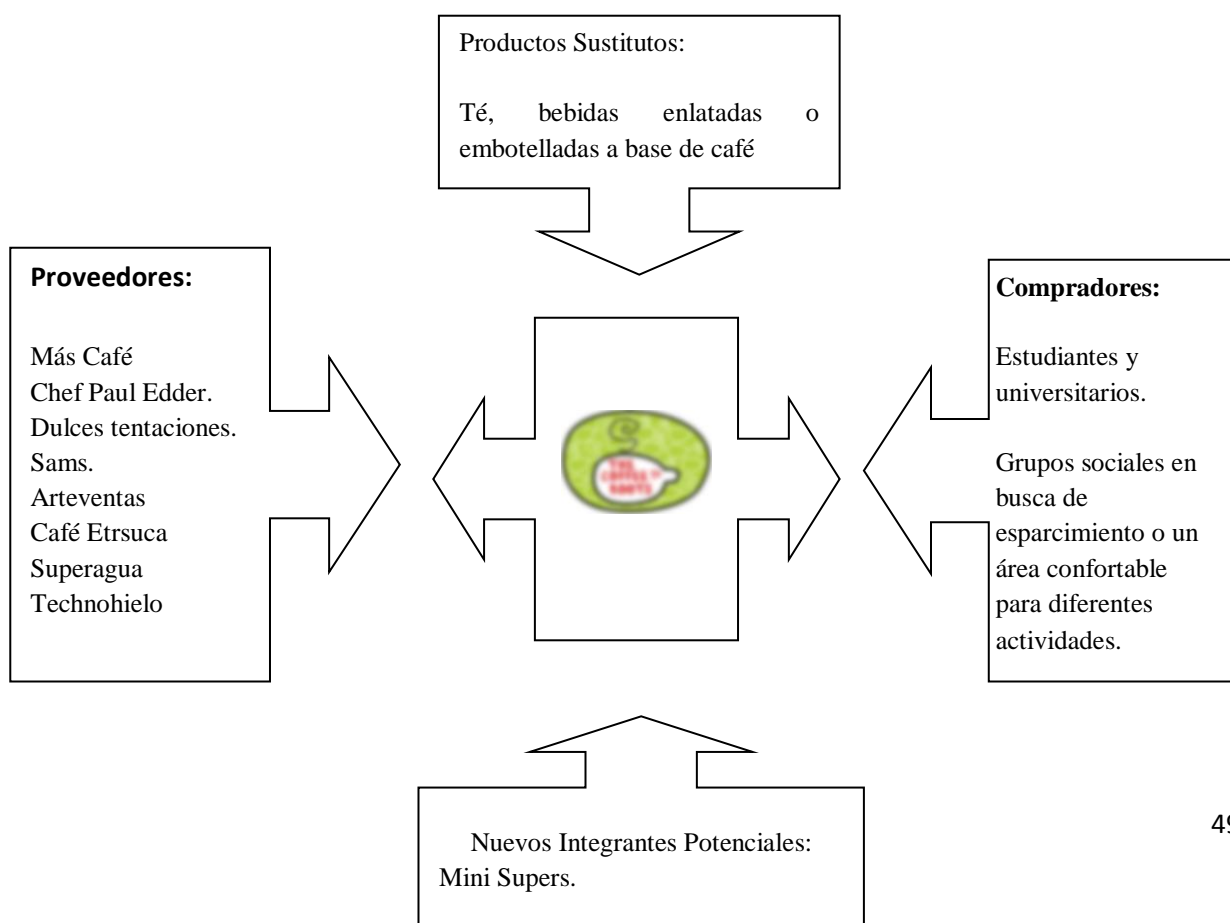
Productos Sustitutos:

Té, bebidas enlatadas o embotelladas a base de café

Proveedores:

Más Café
Chef Paul Edder.
Dulces tentaciones.
Sams.
Arteventas
Café Etrsuca
Superagua
Technohielo

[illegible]

Compradores:

Estudiantes y universitarios.

Grupos sociales en busca de esparcimiento o un área confortable para diferentes actividades.

Nuevos Integrantes Potenciales:
Mini Supers.

49